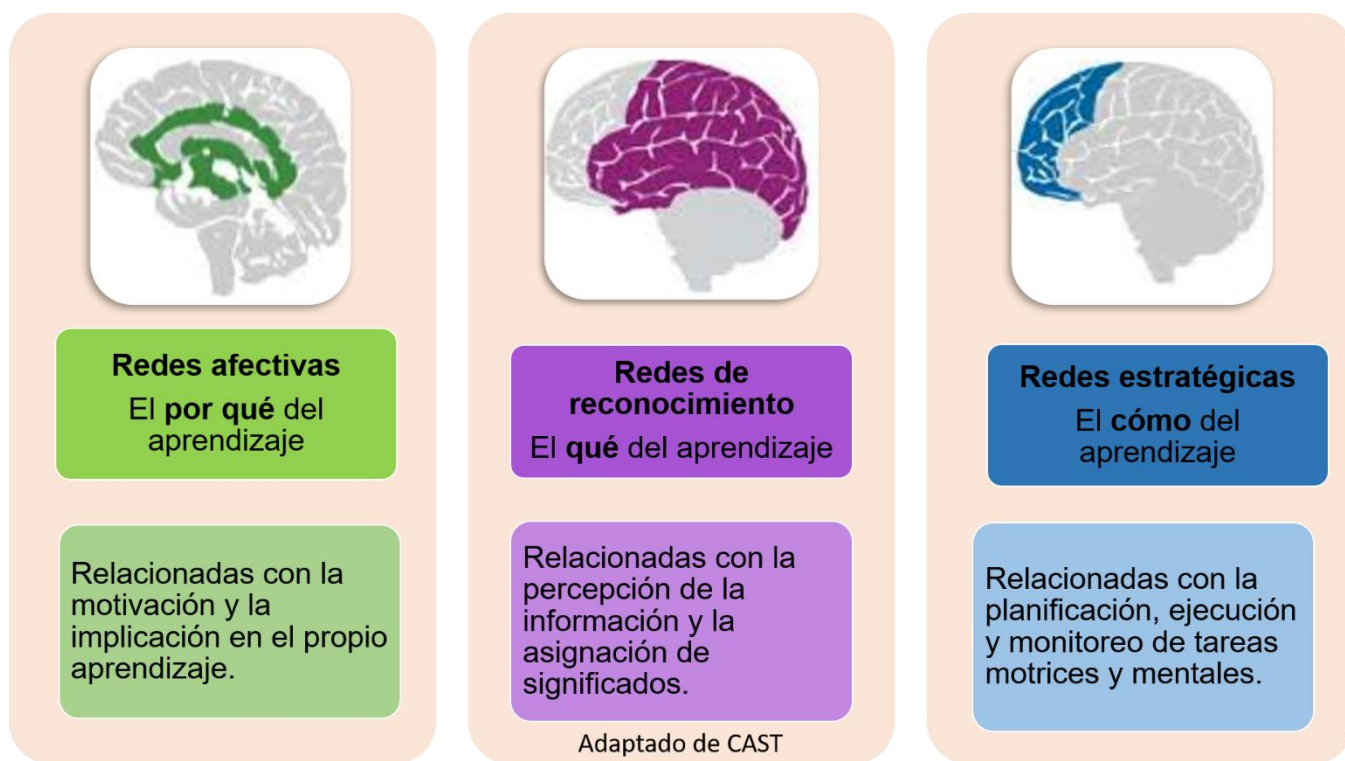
Redes afectivas
El por qué del aprendizaje

Relacionadas con la motivación y la implicación en el propio aprendizaje.

Redes de reconocimiento
El qué del aprendizaje

Relacionadas con la percepción de la información y la asignación de significados.

Adaptado de CAST

Redes estratégicas
El cómo del aprendizaje

Relacionadas con la planificación, ejecución y monitoreo de tareas motrices y mentales.